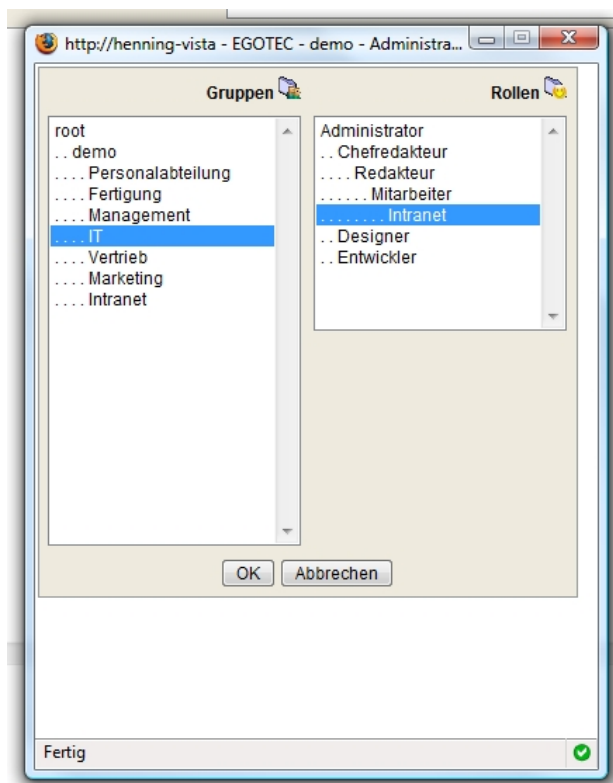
http://henning-vista - EGOTEC - demo - Administra...

Gruppen

Rollen

root
.. demo
.... Personalabteilung
.... Fertigung
.... Management
.... IT
.... Vertrieb
.... Marketing
.... Intranet

Administrator
.. Chefredakteur
.... Redakteur
...... Mitarbeiter
........ Intranet
.. Designer
.. Entwickler

OK Abbrechen

Fertig